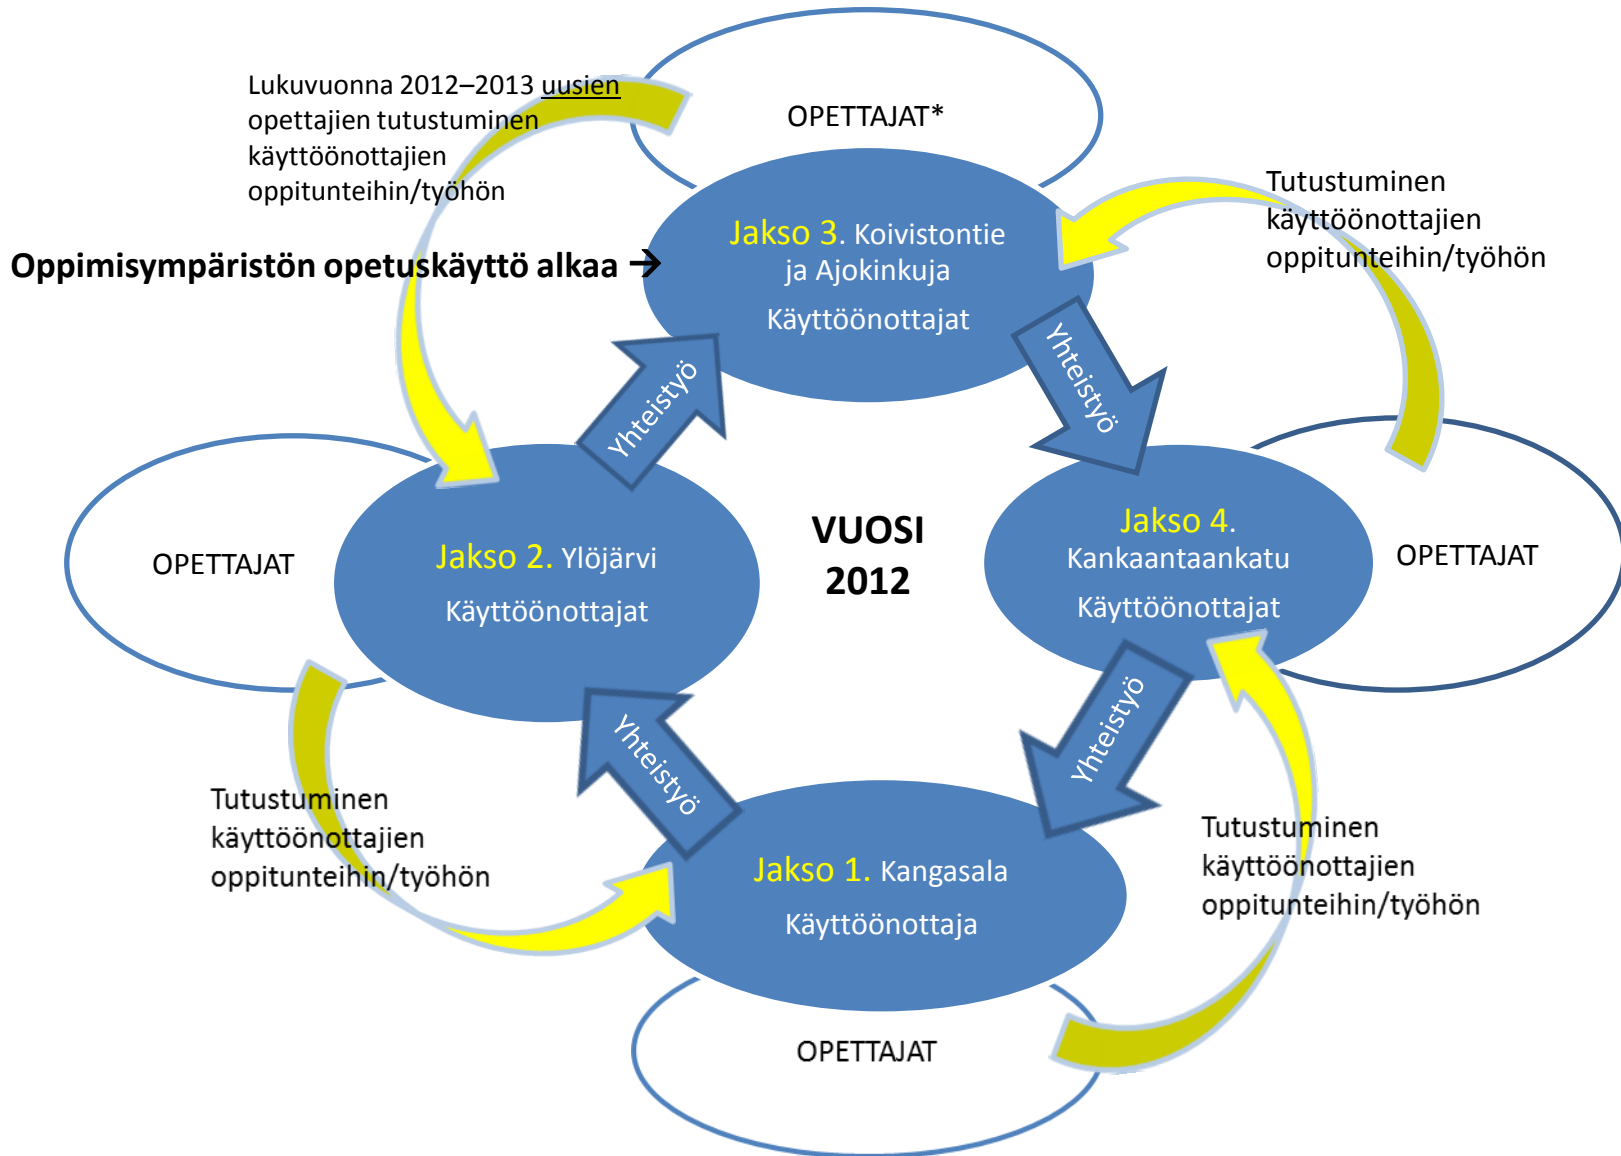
Lukuvuonna 2012–2013 uusien opettajien tutustuminen käyttöönottajien oppitunteihin/työhön

OPETTAJAT*

Oppimisympäristön opetuskäyttö alkaa →

Jakso 3. Koivistontie ja Ajokinkuja
Käyttöönottajat

Tutustuminen käyttöönottajien oppitunteihin/työhön

Yhteistyö

Yhteistyö

OPETTAJAT

Jakso 2. Ylöjärvi
Käyttöönottajat

VUOSI
2012

Jakso 4. Kankaantaankatu
Käyttöönottajat

OPETTAJAT

Yhteistyö

Yhteistyö

Tutustuminen käyttöönottajien oppitunteihin/työhön

Jakso 1. Kangasala
Käyttöönottaja

Tutustuminen käyttöönottajien oppitunteihin/työhön

OPETTAJAT